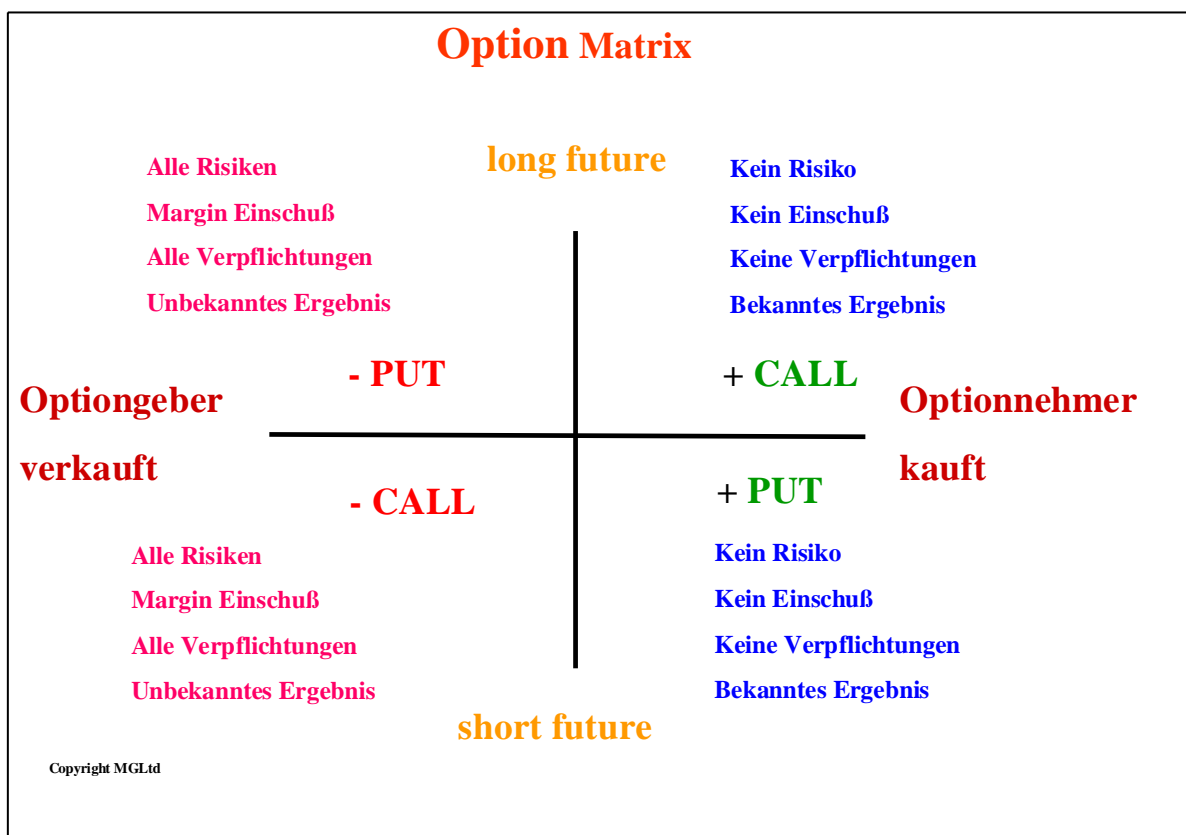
Option Matrix

long future

Alle Risiken
Margin Einschuß
Alle Verpflichtungen
Unbekanntes Ergebnis

Kein Risiko
Kein Einschuß
Keine Verpflichtungen
Bekanntes Ergebnis

- PUT

+ CALL

Optiongeber
verkauft

Optionnehmer
kauft

- CALL

+ PUT

Alle Risiken
Margin Einschuß
Alle Verpflichtungen
Unbekanntes Ergebnis

Kein Risiko
Kein Einschuß
Keine Verpflichtungen
Bekanntes Ergebnis

short future

Copyright MGLtd